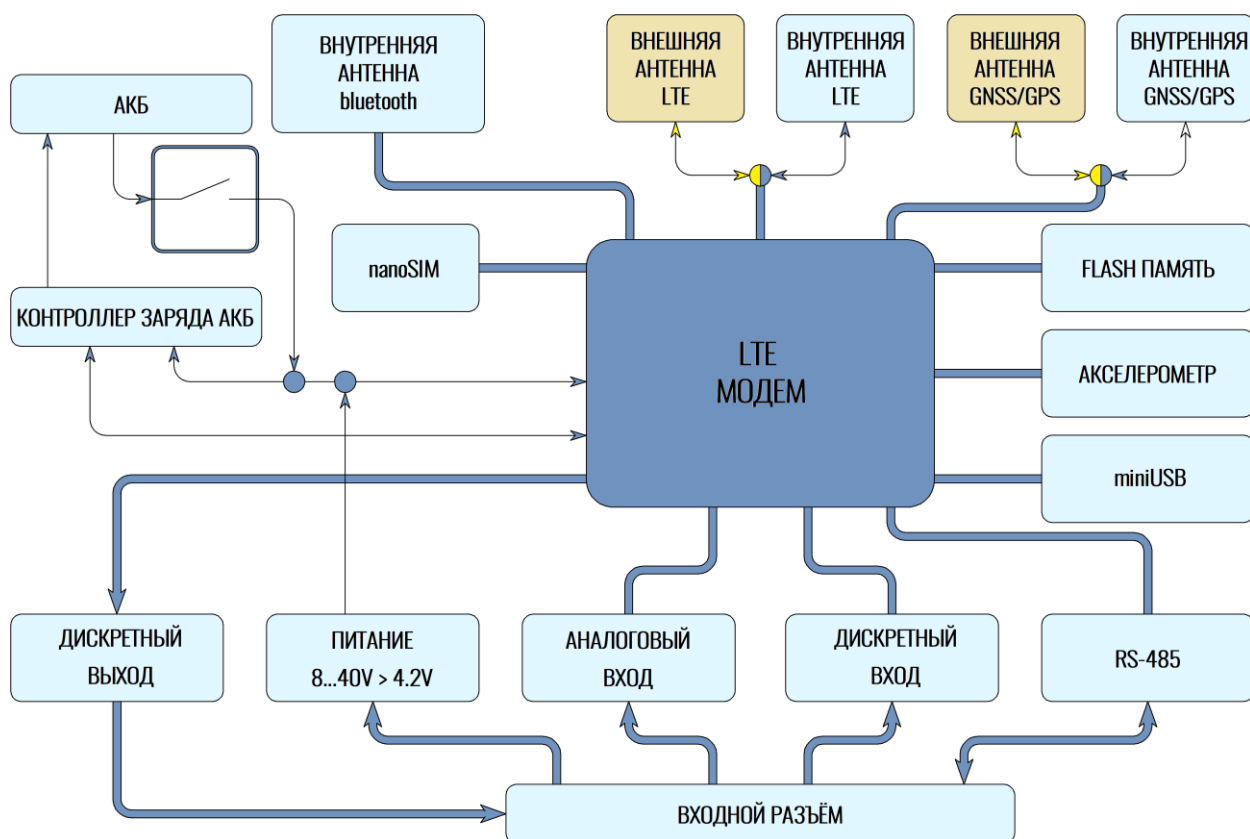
ВНУТРЕННЯЯ АНТЕННА bluetooth

ВНЕШНЯЯ АНТЕННА LTE

ВНУТРЕННЯЯ АНТЕННА LTE

ВНЕШНЯЯ АНТЕННА GNSS/GPS

ВНУТРЕННЯЯ АНТЕННА GNSS/GPS

АКБ

nanoSIM

КОНТРОЛЛЕР ЗАРЯДА АКБ

LTE МОДЕМ

FLASH ПАМЯТЬ

АКСЕЛЕРОМЕТР

miniUSB

ДИСКРЕТНЫЙ ВЫХОД

ПИТАНИЕ 8...40V > 4.2V

АНАЛОГОВЫЙ ВХОД

ДИСКРЕТНЫЙ ВХОД

RS-485

ВХОДНОЙ РАЗЪЁМ